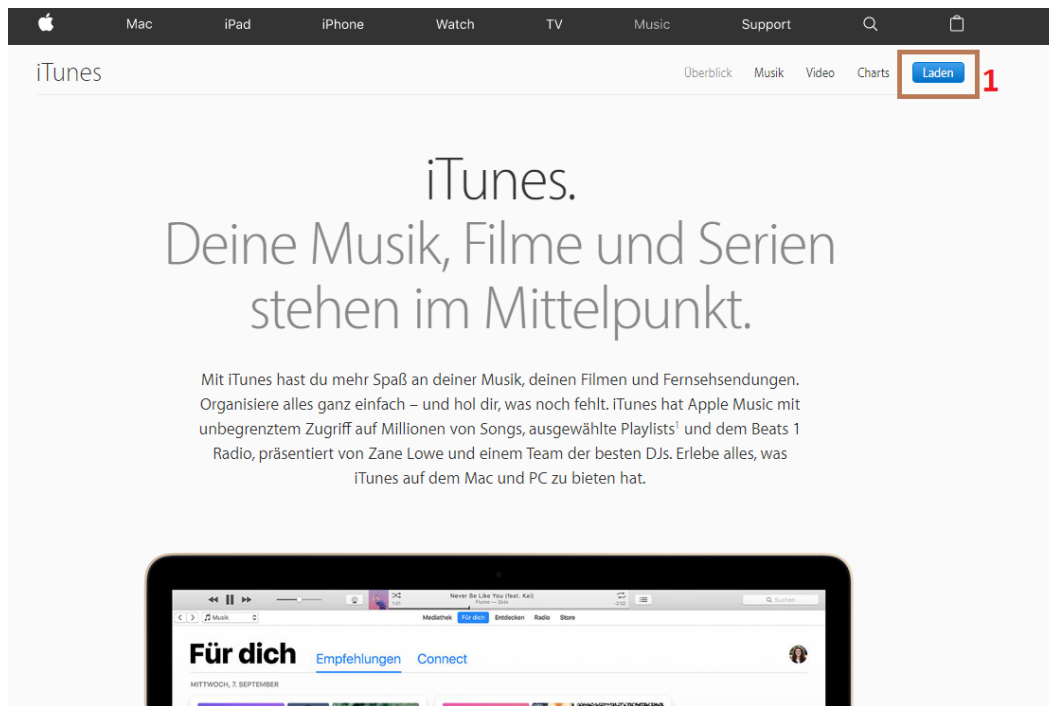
Mac iPad iPhone Watch TV Music Support

iTunes

Überblick Musik Video Charts Laden 1

iTunes.
Deine Musik, Filme und Serien stehen im Mittelpunkt.

Mit iTunes hast du mehr Spaß an deiner Musik, deinen Filmen und Fernsehsendungen. Organisiere alles ganz einfach – und hol dir, was noch fehlt. iTunes hat Apple Music mit unbegrenztem Zugriff auf Millionen von Songs, ausgewählte Playlists$^1$ und dem Beats 1 Radio, präsentiert von Zane Lowe und einem Team der besten DJs. Erlebe alles, was iTunes auf dem Mac und PC zu bieten hat.

Never Be Like You (feat. Kai)
Flume — Skin
1:01 -2:52
Suchen
Musik
Mediathek Für dich Entdecken Radio Store

Für dich Empfehlungen Connect

MITTWOCH, 7. SEPTEMBER